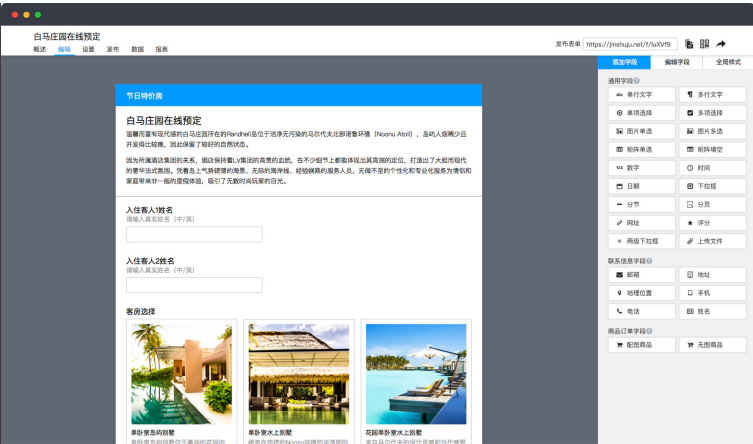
白马庄园在线预定

概述 编辑 设置 发布 数据 报表

发布表单 https://jinshuju.net/f/luXVf9

添加字段 编辑字段 全局样式

节日特价房

白马庄园在线预定

温馨而富有现代感的白马庄园坐落在的Randheli岛位于迷人的努努环礁（Noonu Atoll），岛屿入眼精沙丘开发得出较晚，因此保留了较好的自然状态。

因为所属酒店集团的关系，酒店保持着LV集团的高贵的血统。在不少细节上都散体现出其高端的定位。打造出了大胆而现代的奢华法式氛围。凭着岛上气势磅礴的海景、无际的海岸线、经验娴熟的服务人员，无疑不至的个性化和专业化服务为情侣和家庭带来独一般的度假体验，吸引了无数时尚玩家的目光。

入住客人1姓名
请输入真实姓名（中/英）

入住客人2姓名
请输入真实姓名（中/英）

客房选择

单卧室岛屿别墅
单卧室岛屿别墅位于最佳的宠物

单卧室水上别墅
褪更在透续的Noonu环礁的清澈的

花园单卧室水上别墅
将宫显示公开大的设计无边游泳池

通用字段
单行文字
多行文字
单项选择
多项选择
图片单选
图片多选
矩阵单选
矩阵填空
数字
时间
日期
下拉框
分节
分页
网址
评分
两级下拉框
上传文件

联系信息字段
邮箱
地址
地理位置
手机
电话
姓名

商品订单字段
配图商品
无图商品